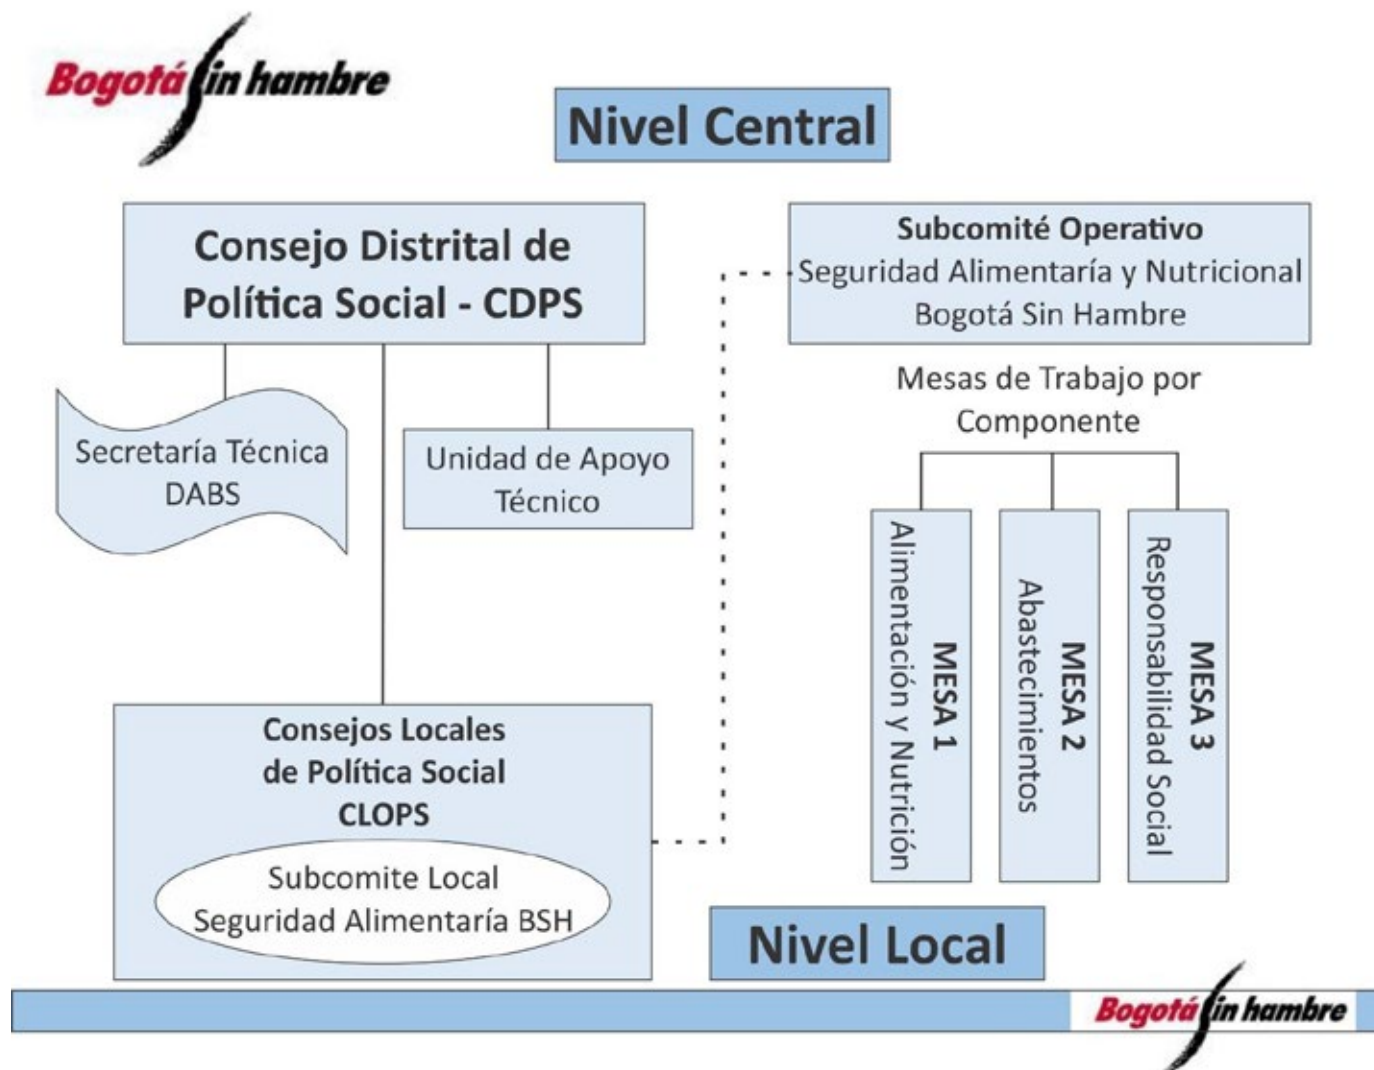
Bogotá sin hambre

Nivel Central

Consejo Distrital de Política Social - CDPS

Secretaría Técnica DABS

Unidad de Apoyo Técnico

Subcomité Operativo
Seguridad Alimentaría y Nutricional
Bogotá Sin Hambre

Mesas de Trabajo por Componente

MESA 1
Alimentación y Nutrición

MESA 2
Abastecimientos

MESA 3
Responsabilidad Social

Consejos Locales de Política Social CLOPS

Subcomite Local
Seguridad Alimentaría BSH

Nivel Local

Bogotá sin hambre